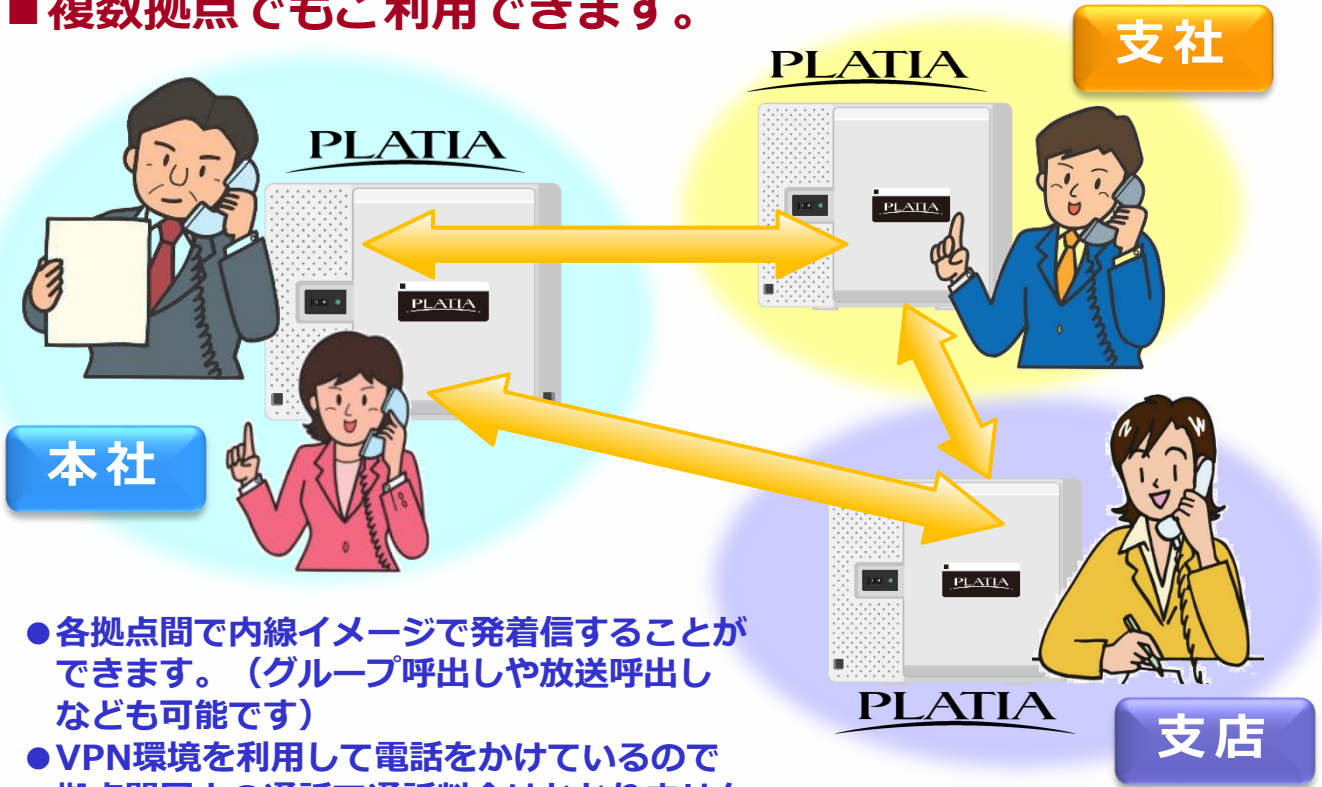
■複数拠点でもご利用できます。

支社

PLATIA

PLATIA

PLATIA

PLATIA

本社

PLATIA

PLATIA

支店

●各拠点間で内線イメージで発着信することができます。（グループ呼出しや放送呼出しなども可能です）
●VPN環境を利用して電話をかけているので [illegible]